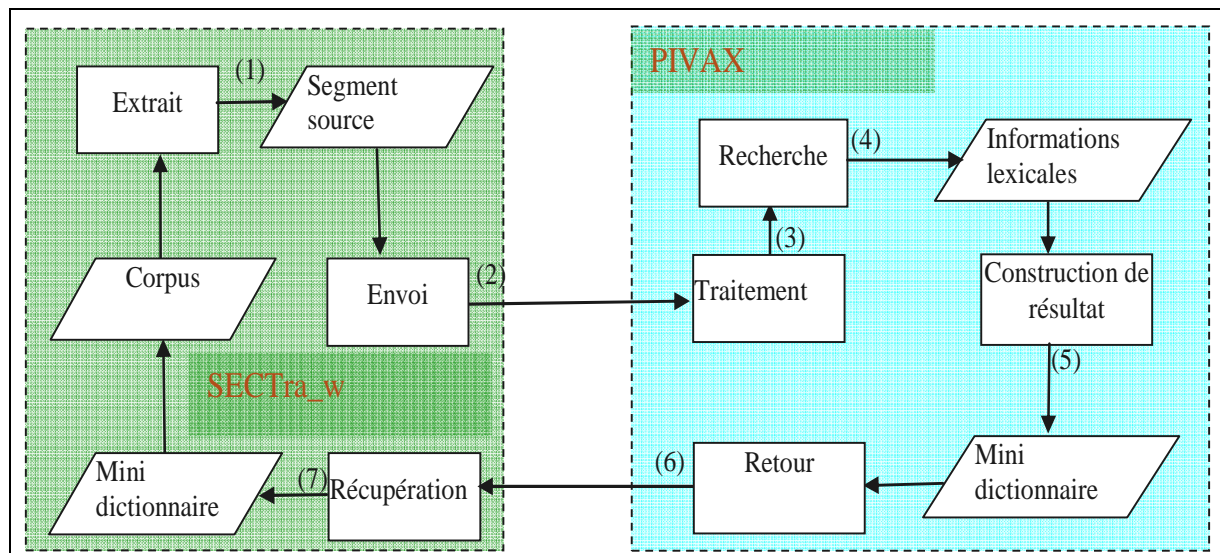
Extrait
(1)
Segment source
Corpus
Envoi
(2)
SECTra_w
Mini dictionnaire
(7)
Récupération

PIVAX
Recherche
(4)
Informations lexicales
(3)
Traitement
Construction de résultat
(5)
(6)
Retour
Mini dictionnaire